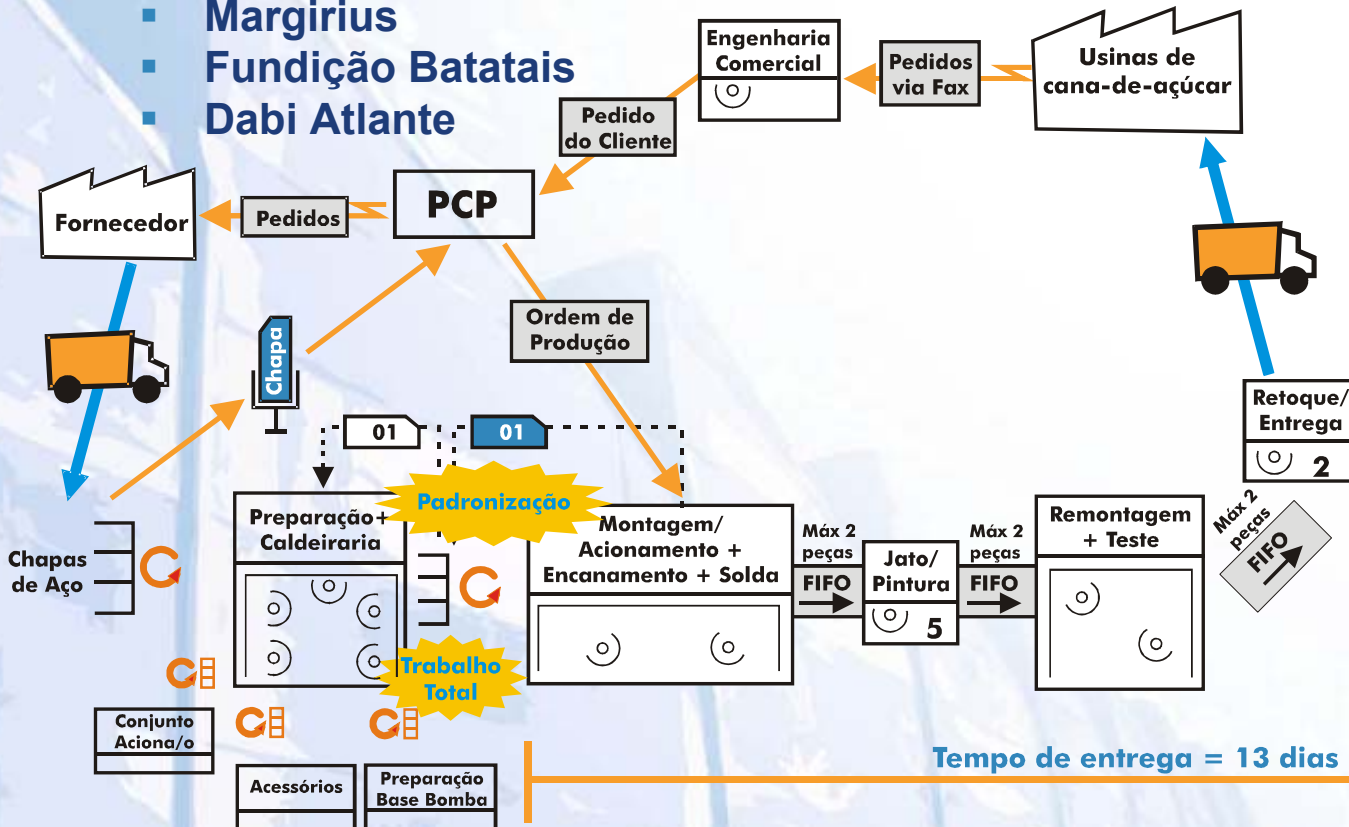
Margirius
Fundição Batatais
Dabi Atlante

Engenharia Comercial

Pedidos via Fax

Usinas de cana-de-açúcar

Pedido do Cliente

PCP

Pedidos

Fornecedor

Ordem de Produção

Chapa

01

01

Padronização

Preparação+ Caldeiraria

Montagem/ Acionamento + Encanamento + Solda

Máx 2 peças
FIFO

Jato/ Pintura
5

Máx 2 peças
FIFO

Remontagem + Teste

Máx 2 peças
FIFO

Retoque/ Entrega
2

Chapas de Aço

Trabalho Total

Conjunto Aciona/o

Acessórios

Preparação Base Bomba

Tempo de entrega = 13 dias